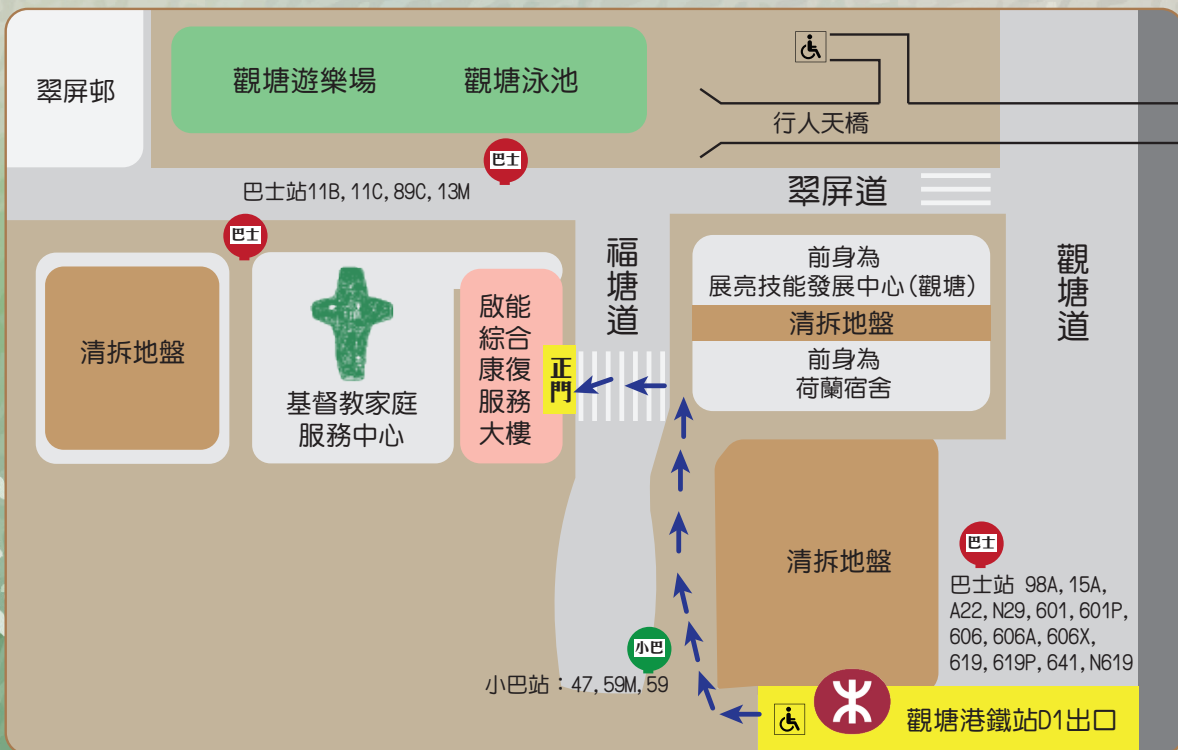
翠屏邨

觀塘遊樂場

觀塘泳池

行人天橋

巴士

巴士站11B, 11C, 89C, 13M

翠屏道

巴士

清拆地盤

基督教家庭服務中心

啟能綜合康復服務大樓

正門

福塘道

前身為
展亮技能發展中心(觀塘)

清拆地盤

前身為
荷蘭宿舍

觀塘道

清拆地盤

巴士

巴士站 98A, 15A, A22, N29, 601, 601P, 606, 606A, 606X, 619, 619P, 641, N619

小巴

小巴站：47, 59M, 59

觀塘港鐵站D1出口